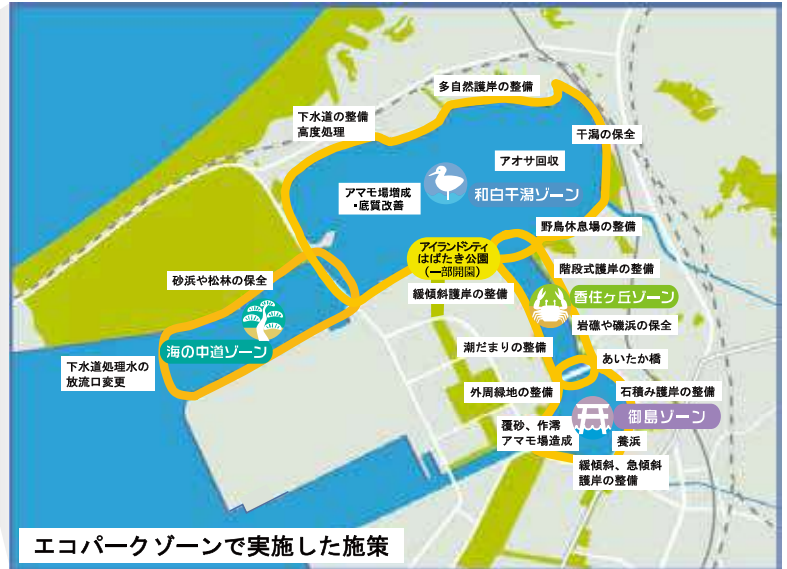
多自然護岸の整備

下水道の整備
高度処理

干潟の保全

アオサ回収

アマモ場増成
・底質改善

和白干潟ゾーン

野鳥休息場の整備

アイランドシティ
はばたき公園
(一部開園)

階段式護岸の整備

砂浜や松林の保全

緩傾斜護岸の整備

香住ヶ丘ゾーン

岩礁や磯浜の保全

海の中道ゾーン

潮だまりの整備

あいたか橋

下水道処理水の
放流口変更

外周緑地の整備

石積み護岸の整備

御島ゾーン

覆砂、作澪
アマモ場造成

養浜

緩傾斜、急傾斜
護岸の整備

エコパークゾーンで実施した施策